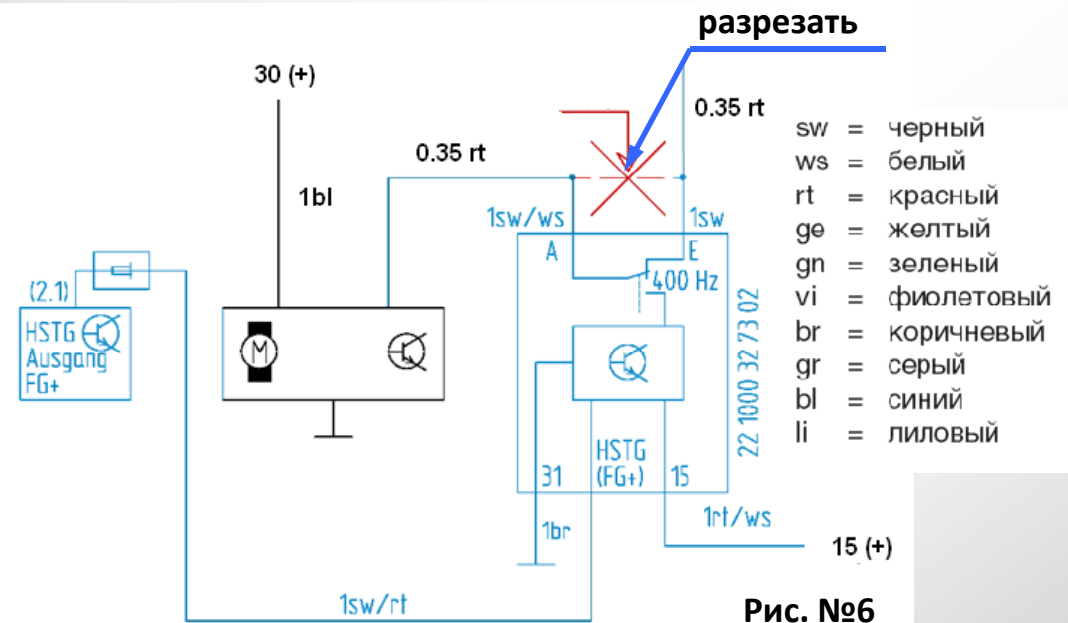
разрезать

30 (+)

0.35 rt

0.35 rt

1bl

1sw/ws

1sw

A

E

400 Hz

(2.1)

HSTG Ausgang FG+

M

22 1000 32 73 02

HSTG (FG+)

31

15

1br

1rt/ws

15 (+)

1sw/rt

sw = черный
ws = белый
rt = красный
ge = желтый
gn = зеленый
vi = фиолетовый
br = коричневый
gr = серый
bl = синий
li = лиловый

Рис. №6